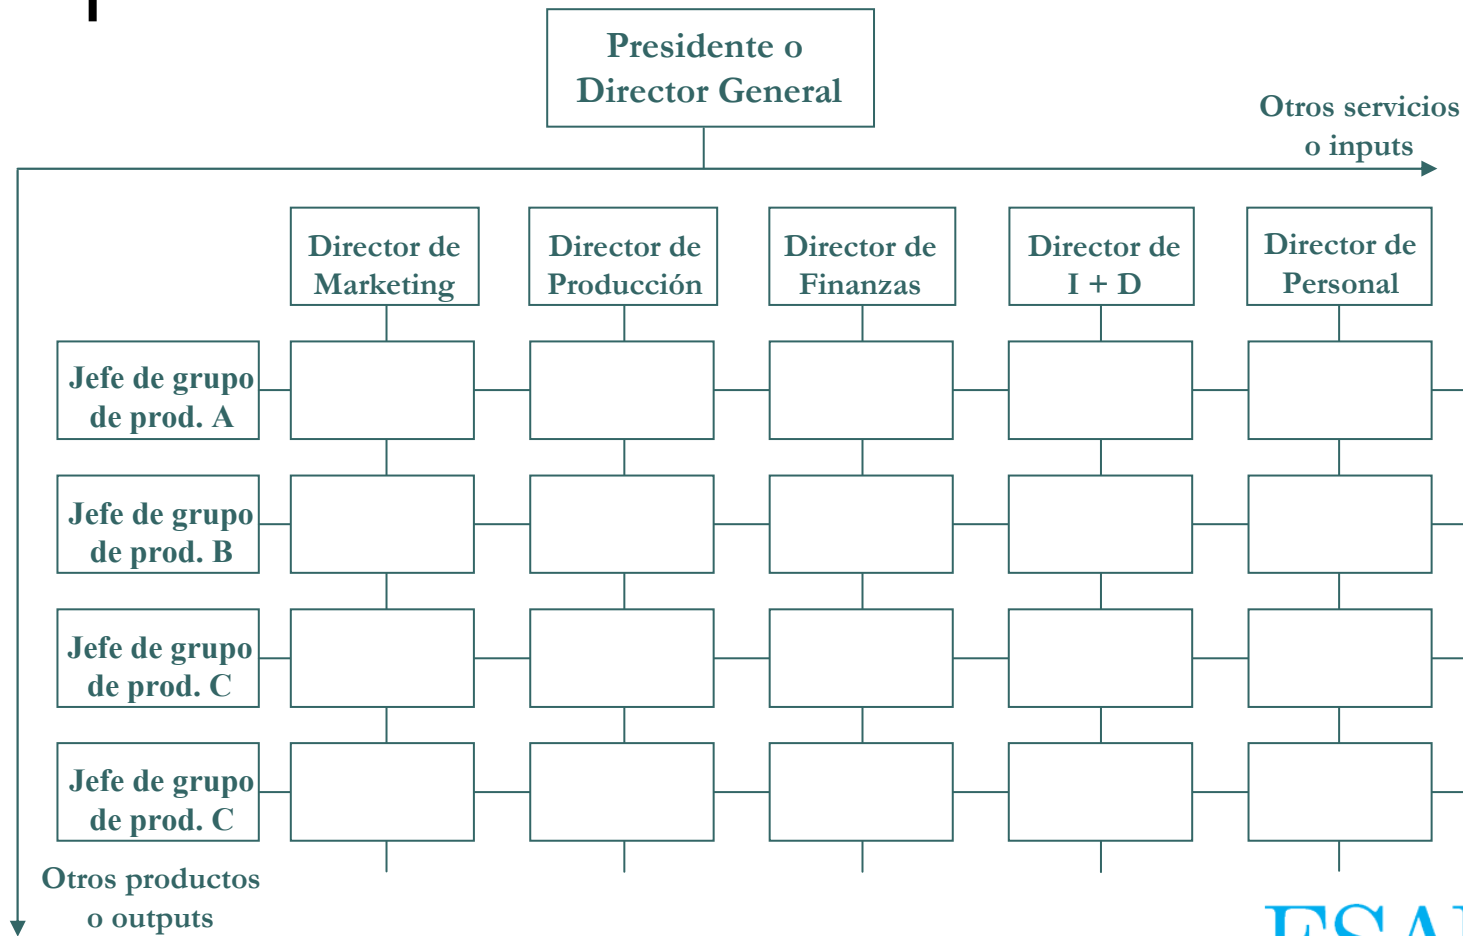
Presidente o Director General

Otros servicios o inputs

Director de Marketing

Director de Producción

Director de Finanzas

Director de I + D

Director de Personal

Jefe de grupo de prod. A

Jefe de grupo de prod. B

Jefe de grupo de prod. C

Jefe de grupo de prod. C

Otros productos o outputs

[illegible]